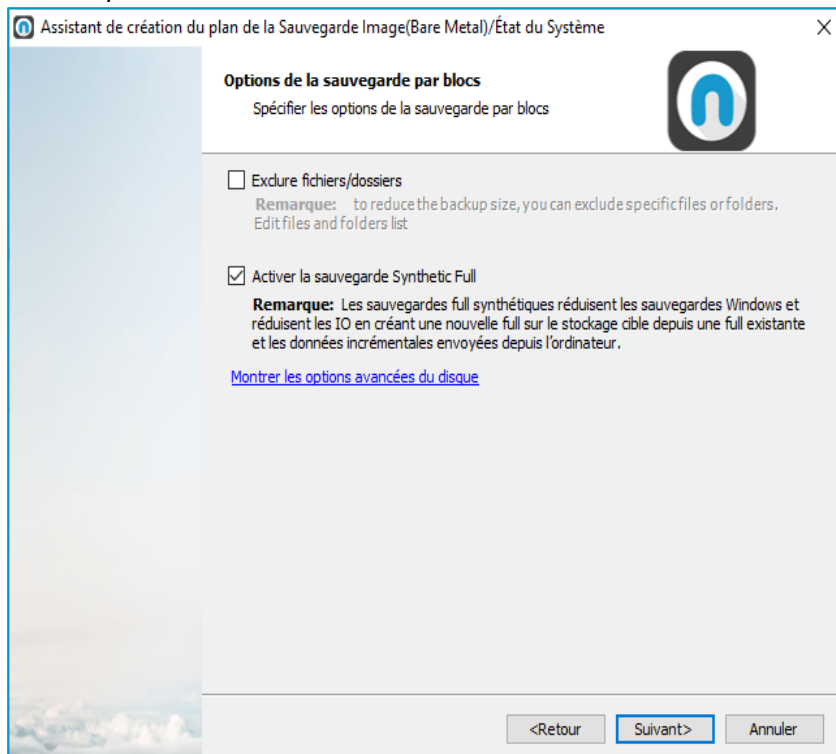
Assistant de création du plan de la Sauvegarde Image(Bare Metal)/État du Système

Options de la sauvegarde par blocs

Spécifier les options de la sauvegarde par blocs

Exclure fichiers/dossiers

Remarque: to reduce the backup size, you can exclude specific files or folders. Edit files and folders list

Activer la sauvegarde Synthetic Full

Remarque: Les sauvegardes full synthétiques réduisent les sauvegardes Windows et réduisent les IO en créant une nouvelle full sur le stockage cible depuis une full existante et les données incrémentales envoyées depuis l'ordinateur.

Montrer les options avancées du disque

<Retour Suivant> Annuler